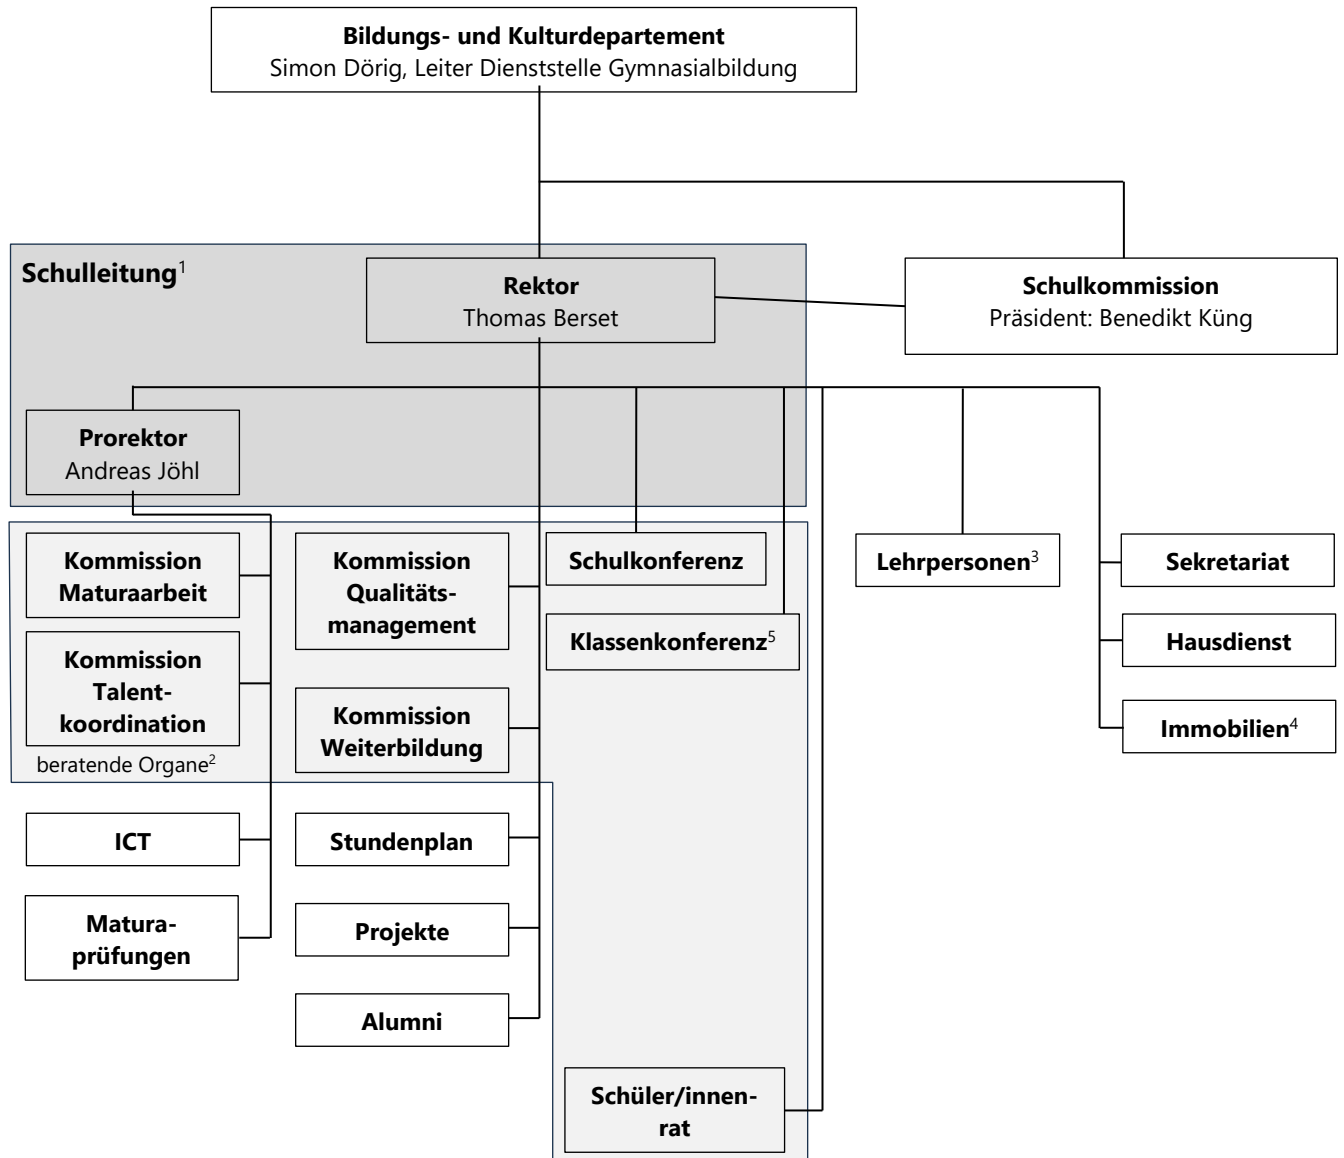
**Bildungs- und Kulturdepartement**
Simon Dörig, Leiter Dienststelle Gymnasialbildung

**Schulleitung**$^1$

**Rektor**
Thomas Berset

**Schulkommission**
Präsident: Benedikt Küng

**Prorektor**
Andreas Jöhl

**Kommission Maturaarbeit**

**Kommission Qualitätsmanagement**

**Schulkonferenz**

**Klassenkonferenz**$^5$

**Lehrpersonen**$^3$

**Sekretariat**

**Hausdienst**

**Immobilien**$^4$

**Kommission Talentkoordination**

beratende Organe$^2$

**Kommission Weiterbildung**

**ICT**

**Stundenplan**

**Maturaprüfungen**

**Projekte**

**Alumni**

**Schüler/innenrat**